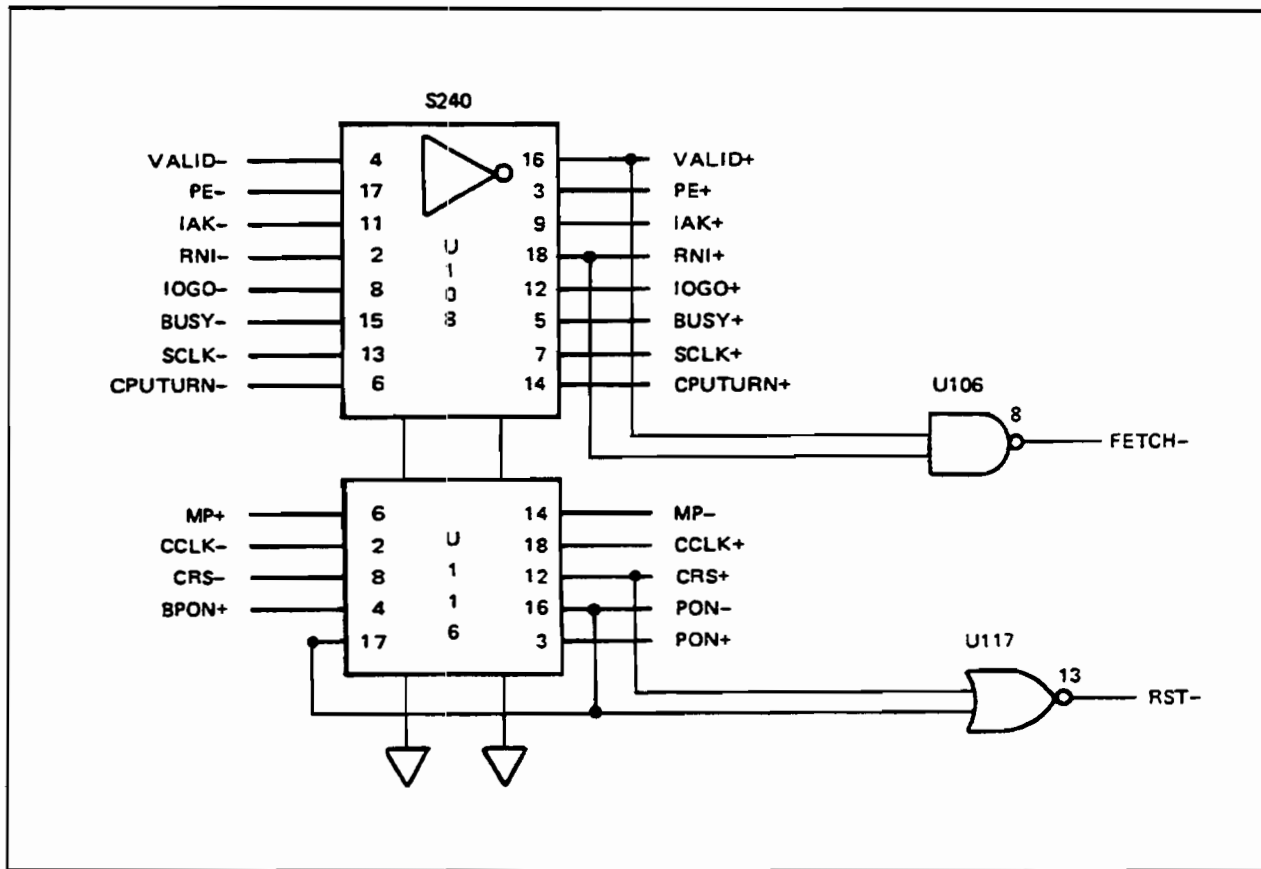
S240

VALID- 4
PE- 17
IAK- 11
RNI- 2
IOGO- 8
BUSY- 15
SCLK- 13
CPUTURN- 6

U
1
0
8

16 VALID+
3 PE+
9 IAK+
18 RNI+
12 IOGO+
5 BUSY+
7 SCLK+
14 CPUTURN+

U106
8
FETCH-

MP+ 6
CCLK- 2
CRS- 8
BPON+ 4
17

U
1
1
6

14 MP-
18 CCLK+
12 CRS+
16 PON-
3 PON+

U117
13
RST-